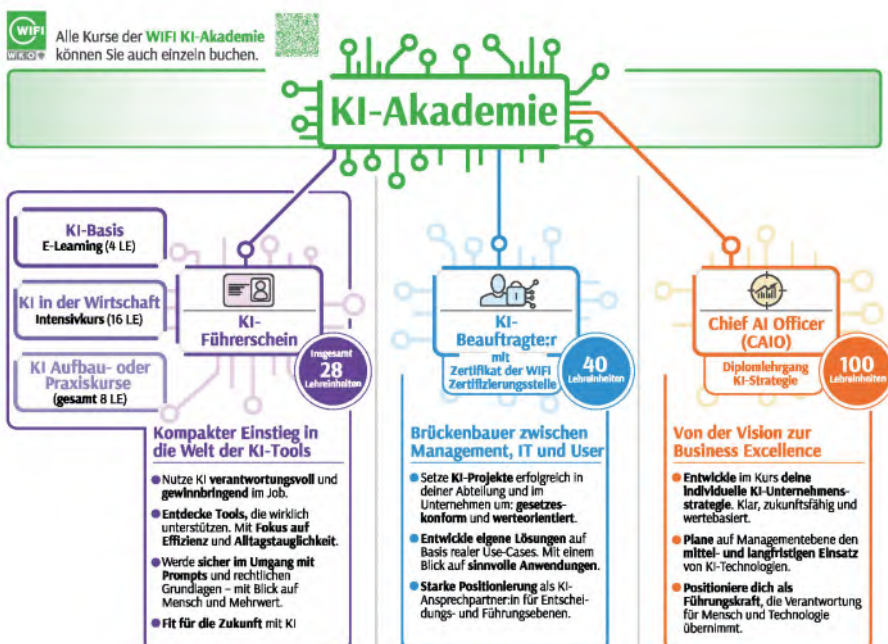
WIFI WKO

Alle Kurse der WIFI KI-Akademie können Sie auch einzeln buchen.

KI-Akademie

KI-Basis
E-Learning (4 LE)

KI in der Wirtschaft
Intensivkurs (16 LE)

KI Aufbau- oder Praxiskurse
(gesamt 8 LE)

KI-Führerschein

Insgesamt 28 Lehreinheiten

Kompakter Einstieg in die Welt der KI-Tools

Nutze KI verantwortungsvoll und gewinnbringend im Job.

Entdecke Tools, die wirklich unterstützen. Mit Fokus auf Effizienz und Alltagstauglichkeit.

Werde sicher im Umgang mit Prompts und rechtlichen Grundlagen – mit Blick auf Mensch und Mehrwert.

Fit für die Zukunft mit KI

KI-Beauftragte:r
mit Zertifikat der WIFI Zertifizierungsstelle

40 Lehreinheiten

Brückenbauer zwischen Management, IT und User

Setze KI-Projekte erfolgreich in deiner Abteilung und im Unternehmen um: gesetzeskonform und werteorientiert.

Entwickle eigene Lösungen auf Basis realer Use-Cases. Mit einem Blick auf sinnvolle Anwendungen.

Starke Positionierung als KI-Ansprechpartner:in für Entscheidungs- und Führungsebenen.

Chief AI Officer (CAIO)

Diplomlehrgang KI-Strategie

100 Lehreinheiten

Von der Vision zur Business Excellence

Entwickle im Kurs deine individuelle KI-Unternehmensstrategie. Klar, zukunftsfähig und wertebasiert.

Plane auf Managementebene den mittel- und langfristigen Einsatz von KI-Technologien.

Positioniere dich als Führungskraft, die Verantwortung für Mensch und Technologie übernimmt.